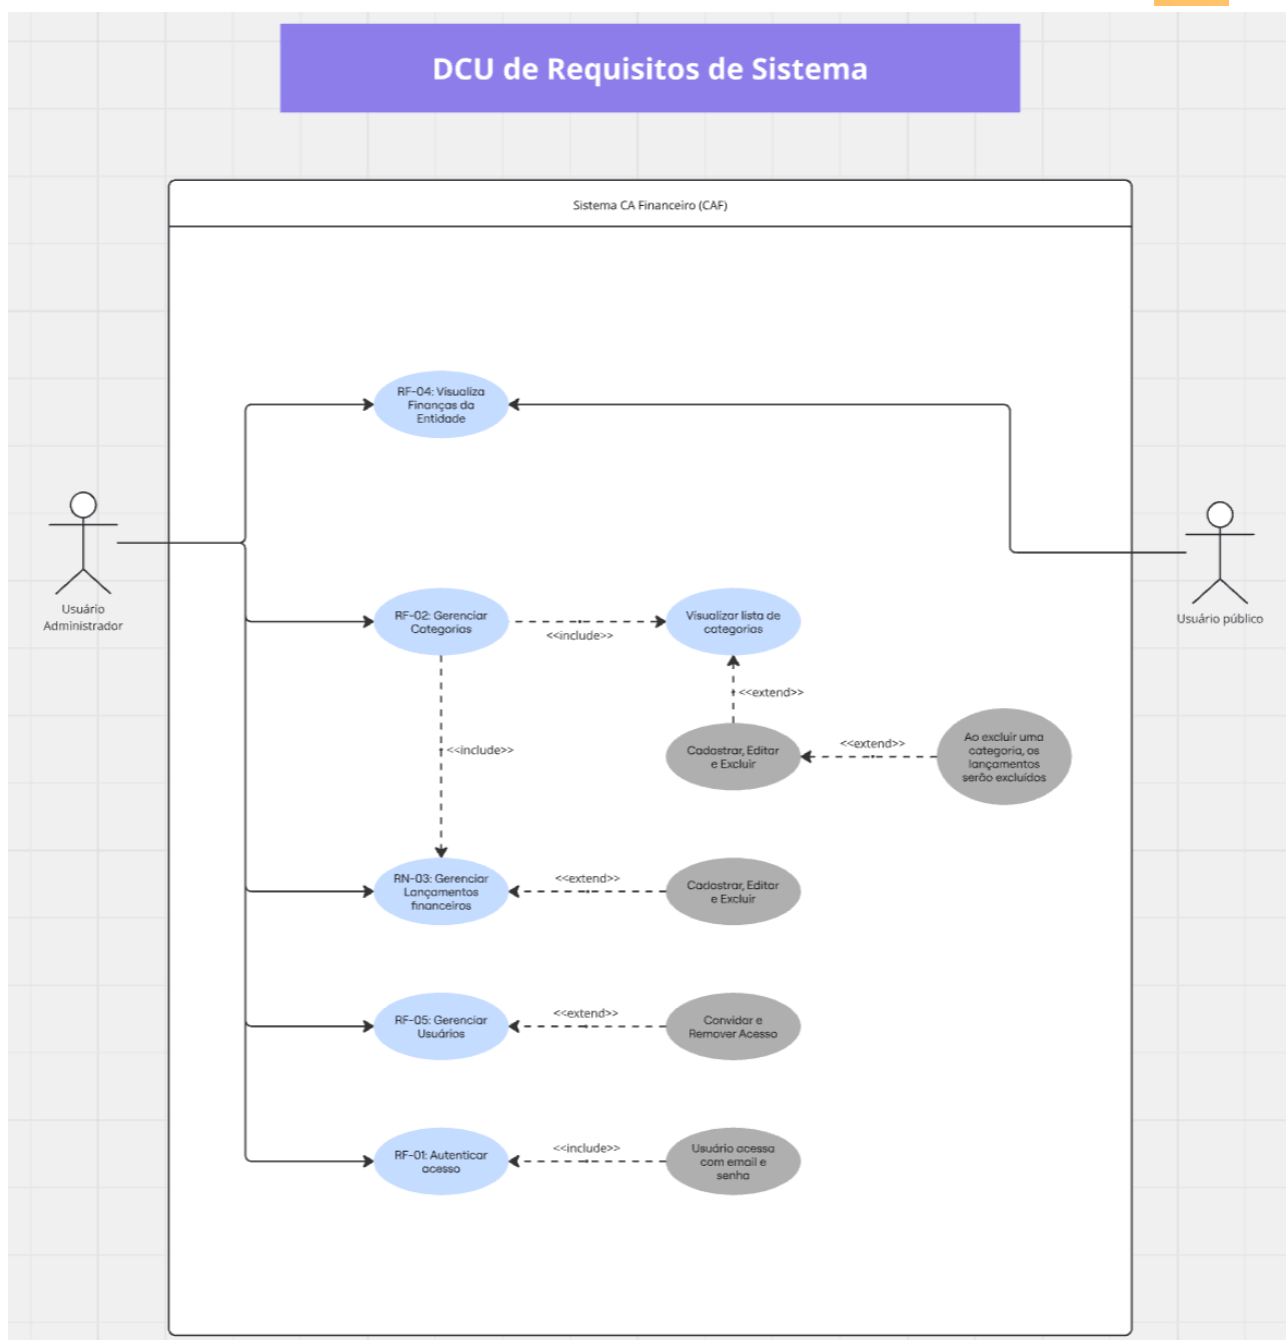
DCU de Requisitos de Sistema

Sistema CA Financeiro (CAF)

RF-04: Visualiza Finanças da Entidade

Usuário Administrador

Usuário público

RF-02: Gerenciar Categorias

<<include>>

Visualizar lista de categorias

<<extend>>

<<include>>

Cadastrar, Editar e Excluir

<<extend>>

Ao excluir uma categoria, os lançamentos serão excluídos

RN-03: Gerenciar Lançamentos financeiros

<<extend>>

Cadastrar, Editar e Excluir

RF-05: Gerenciar Usuários

<<extend>>

Convidar e Remover Acesso

RF-01: Autenticar acesso

<<include>>

Usuário acessa com email e senha